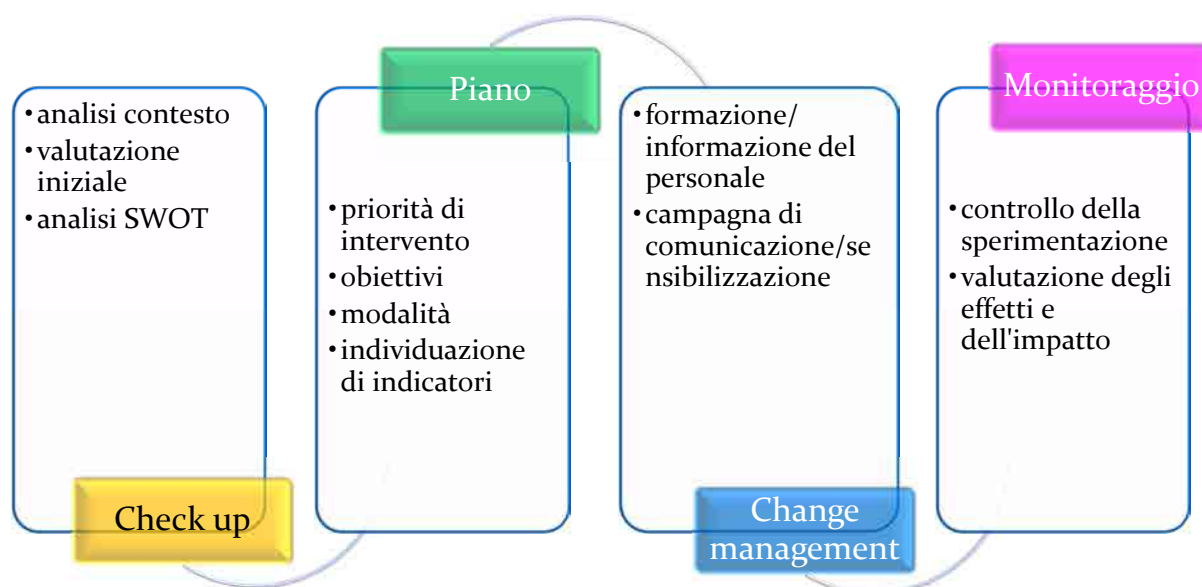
• analisi contesto
• valutazione iniziale
• analisi SWOT

Check up

Piano

• priorità di intervento
• obiettivi
• modalità
• individuazione di indicatori

• formazione/ informazione del personale
• campagna di comunicazione/sensibilizzazione

Change management

Monitoraggio

• controllo della sperimentazione
• valutazione degli effetti e dell'impatto